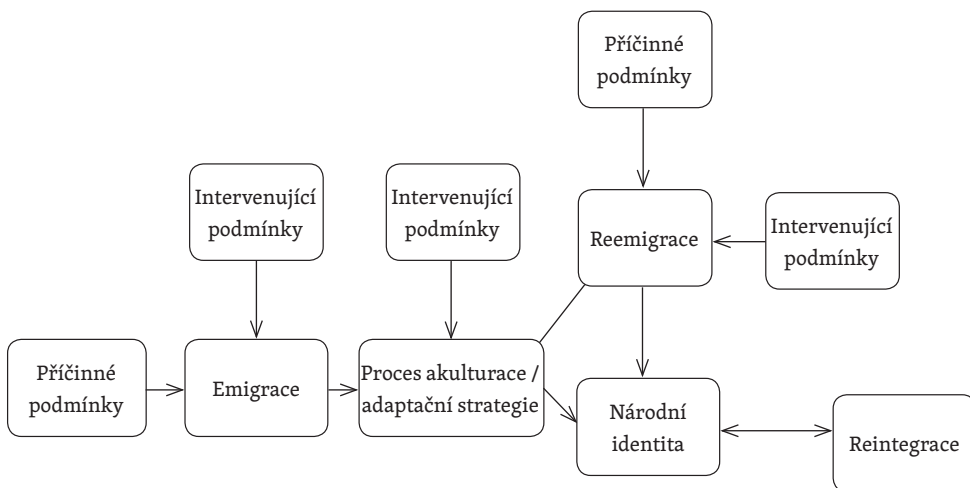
Příčinné podmínky

Intervenující podmínky

Intervenující podmínky

Reemigrace

Intervenující podmínky

Příčinné podmínky

Emigrace

Proces akulturace / adaptační strategie

Národní identita

Reintegrace